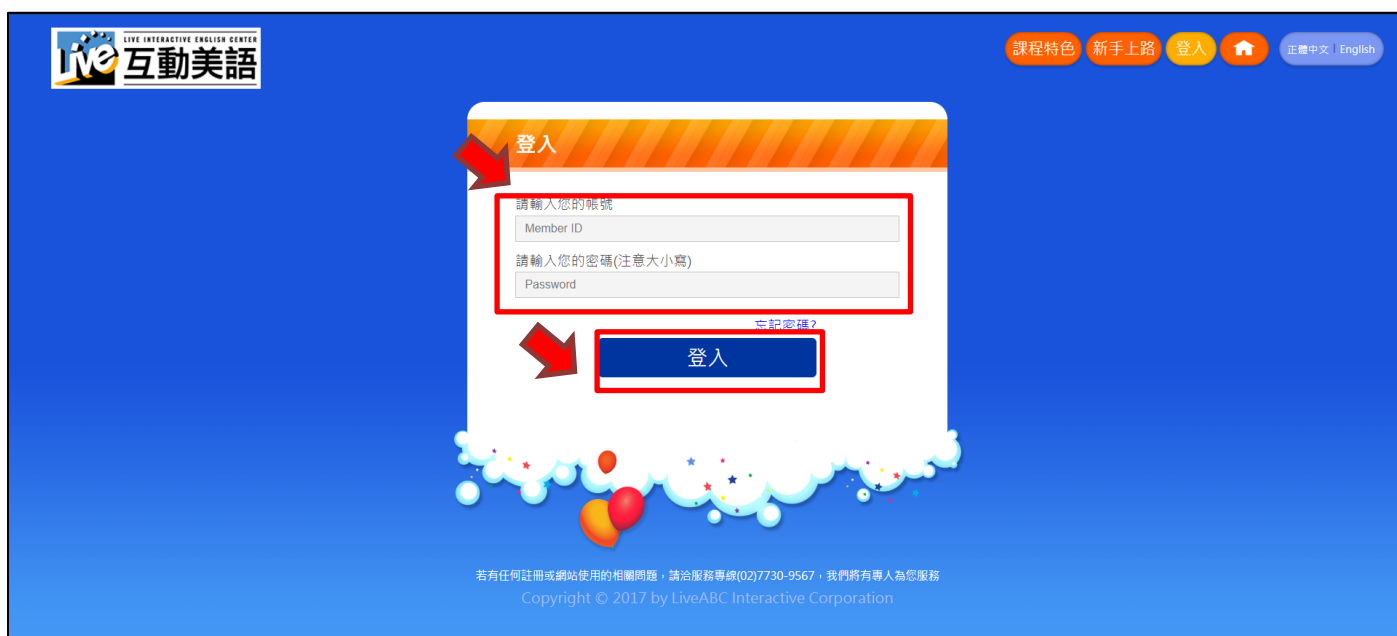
LIVE INTERACTIVE ENGLISH CENTER
live 互動美語

課程特色 新手上路 登入

正體中文 | English

登入

請輸入您的帳號
Member ID
請輸入您的密碼(注意大小寫)
Password
忘記密碼?
登入

若有任何註冊或網站使用的相關問題，請洽服務專線(02)7730-9567，我們將有專人為您服務
Copyright © 2017 by LiveABC Interactive Corporation